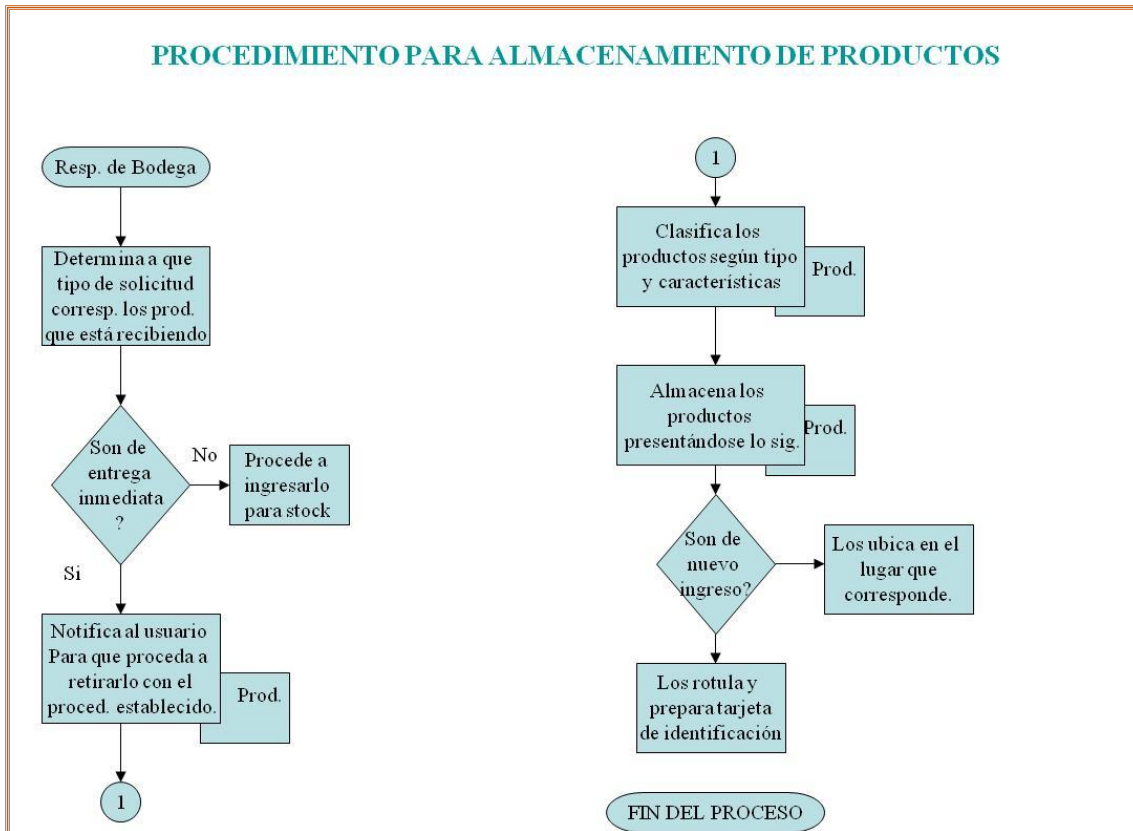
PROCEDIMIENTO PARA ALMACENAMIENTO DE PRODUCTOS

Resp. de Bodega

Determina a que tipo de solicitud corresp. los prod. que está recibiendo

Son de entrega inmediata ?

No

Procede a ingresarlo para stock

Si

Notifica al usuario Para que proceda a retirarlo con el proced. establecido.

Prod.

1

1

Clasifica los productos según tipo y características

Prod.

Almacena los productos presentándose lo sig.

Prod.

Son de nuevo ingreso?

Los ubica en el lugar que corresponde.

Los rotula y prepara tarjeta de identificación

FIN DEL PROCESO